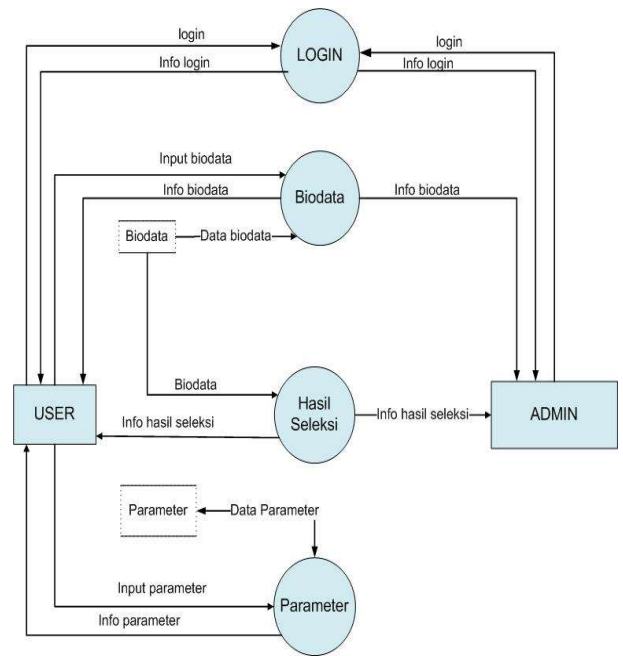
login
LOGIN
login
Info login
Info login
Input biodata
Info biodata
Biodata
Info biodata
Biodata
Data biodata
Biodata
USER
Hasil Seleksi
Info hasil seleksi
Info hasil seleksi
ADMIN
Parameter
Data Parameter
Input parameter
Info parameter
Parameter